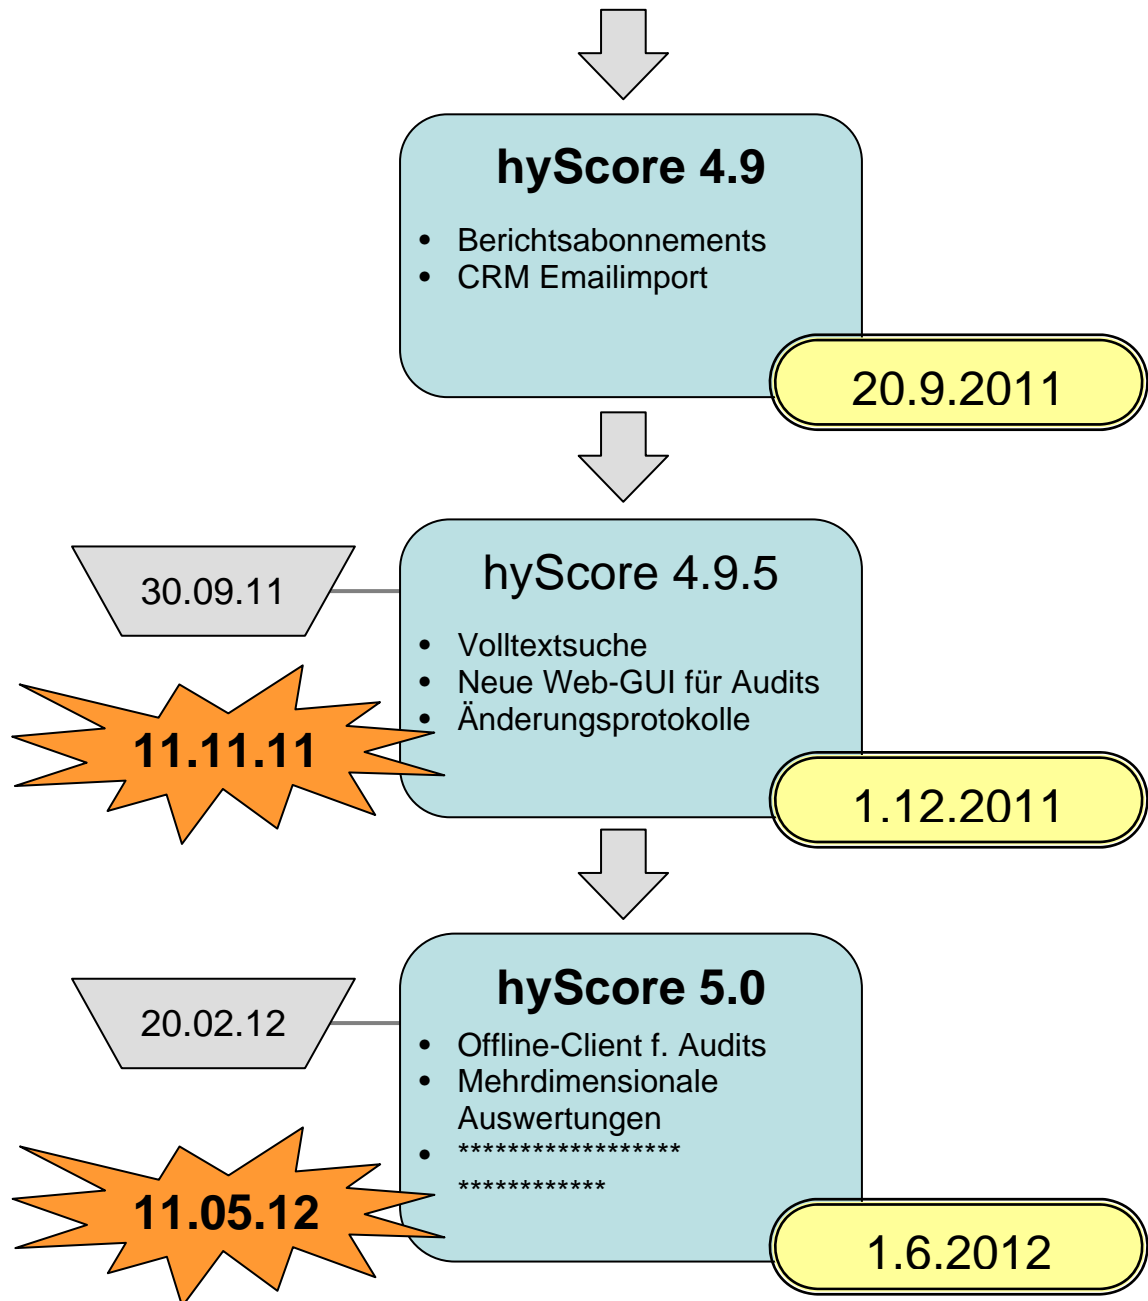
hyScore 4.9

- Berichtsabonnements
- CRM Emailimport

20.9.2011

30.09.11

hyScore 4.9.5

- Volltextsuche
- Neue Web-GUI für Audits
- Änderungsprotokolle

11.11.11

1.12.2011

20.02.12

hyScore 5.0

- Offline-Client f. Audits
- Mehrdimensionale Auswertungen
- ******************
************

11.05.12

1.6.2012